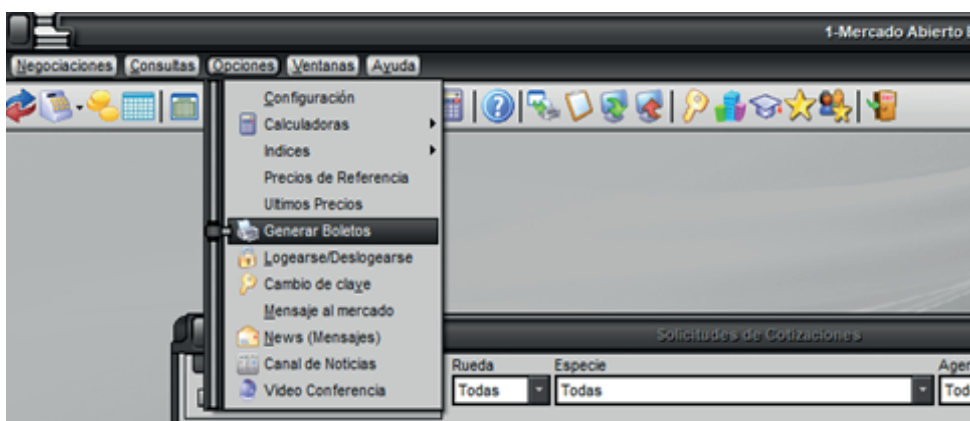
1-Mercado Abierto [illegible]

Negociaciones Consultas Opciones Ventanas Ayuda

Configuración
Calculadoras
Indices
Precios de Referencia
Ultimos Precios
Generar Boletos
Logearse/Deslogearse
Cambio de clave
Mensaje al mercado
News (Mensajes)
Canal de Noticias
Video Conferencia

Solicitudes de Cotizaciones

Rueda
Todas
Especie
Todas
Agen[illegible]
Tod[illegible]